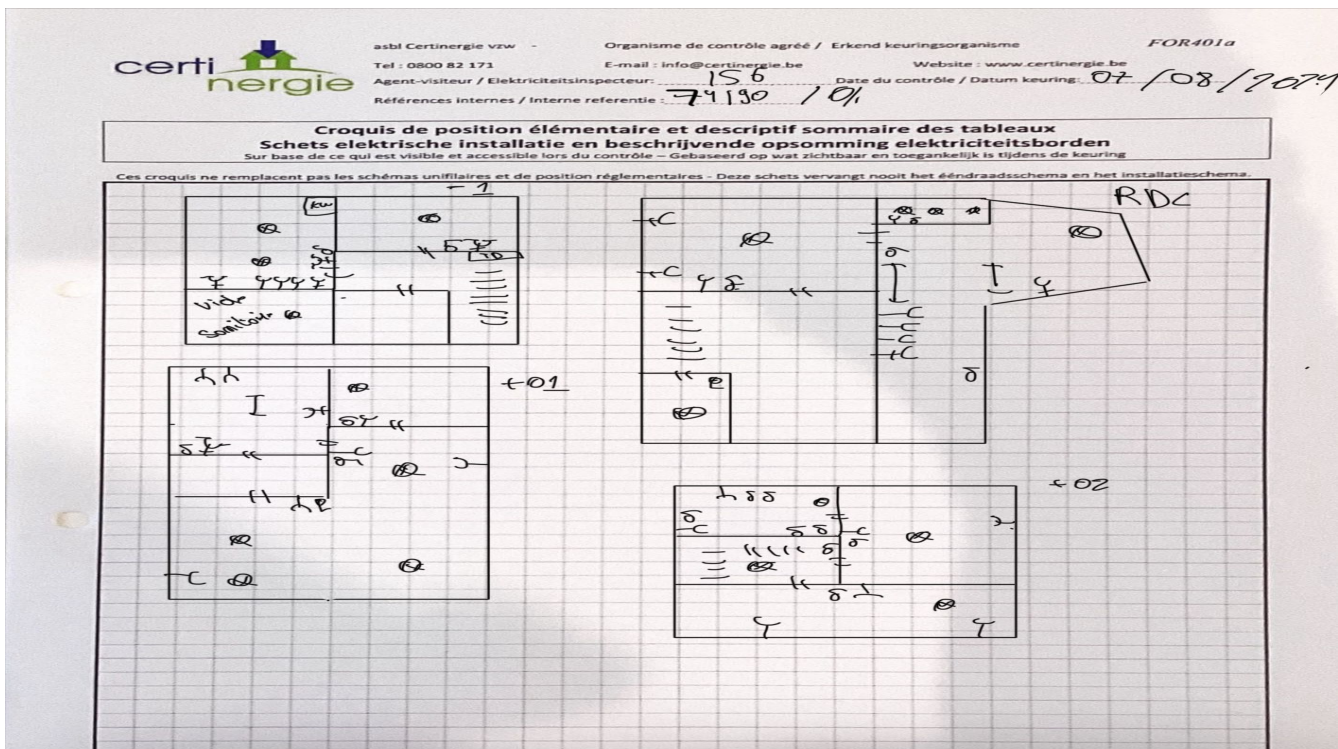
certi nergie

asbl Certinergie vzw - Organisme de contrôle agréé / Erkend keuringsorganisme FOR401a

Tel : 0800 82 171 E-mail : info@certinergie.be Website : www.certinergie.be

Agent-visiteur / Elektriciteitsinspecteur: 156 Date du contrôle / Datum keuring: 07/08/2019

Références internes / Interne referentie : 74190 / 01

Croquis de position élémentaire et descriptif sommaire des tableaux
Schets elektrische installatie en beschrijvende opsomming elektriciteitsborden
Sur base de ce qui est visible et accessible lors du contrôle – Gebaseerd op wat zichtbaar en toegankelijk is tijdens de keuring

Ces croquis ne remplacent pas les schémas unifilaires et de position réglementaires - Deze schets vervangt nooit het ééndraadsschema en het installatieschema.

-1

kw

TD

vide sanitaire

RDC

+01

+02